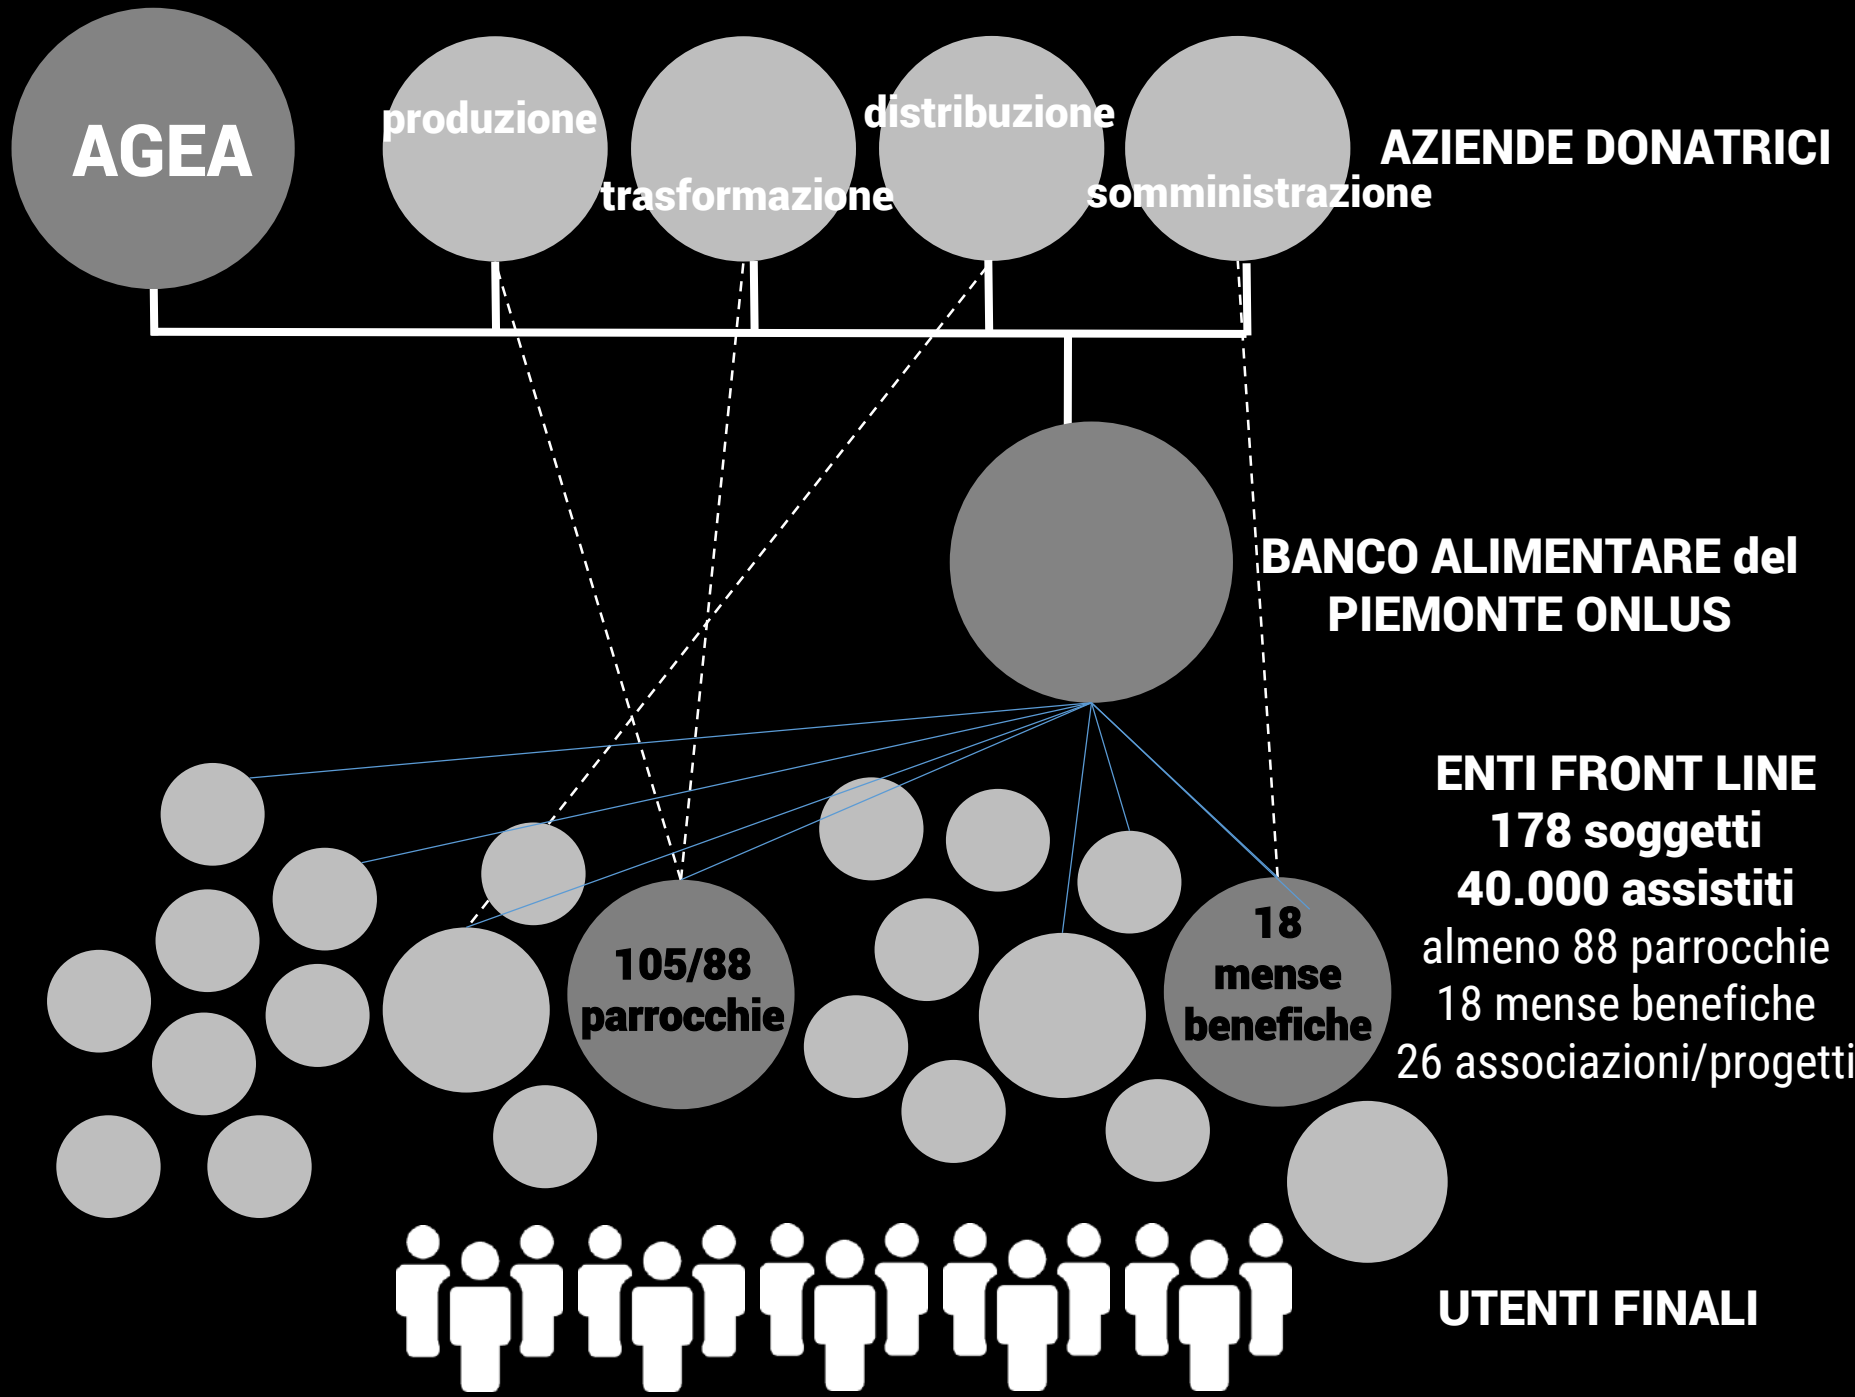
AGEA

produzione

trasformazione

distribuzione

somministrazione

AZIENDE DONATRICI

BANCO ALIMENTARE del PIEMONTE ONLUS

ENTI FRONT LINE
178 soggetti
40.000 assistiti
almeno 88 parrocchie
18 mense benefiche
26 associazioni/progetti

105/88 parrocchie

18 mense benefiche

UTENTI FINALI